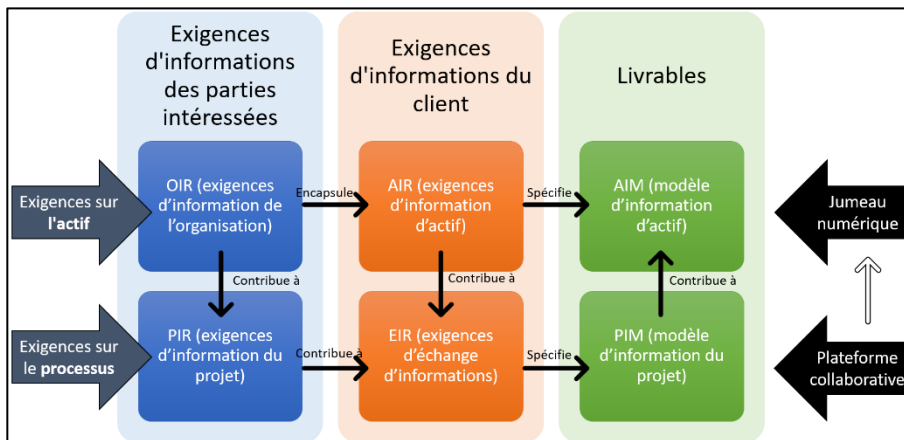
Exigences d'informations des parties intéressées

Exigences d'informations du client

Livrables

Exigences sur l'actif

OIR (exigences d'information de l'organisation)

Encapsule

AIR (exigences d'information d'actif)

Spécifie

AIM (modèle d'information d'actif)

Jumeau numérique

Contribue à

Contribue à

Contribue à

Exigences sur le processus

PIR (exigences d'information du projet)

Contribue à

EIR (exigences d'échange d'informations)

Spécifie

PIM (modèle d'information du projet)

Plateforme collaborative